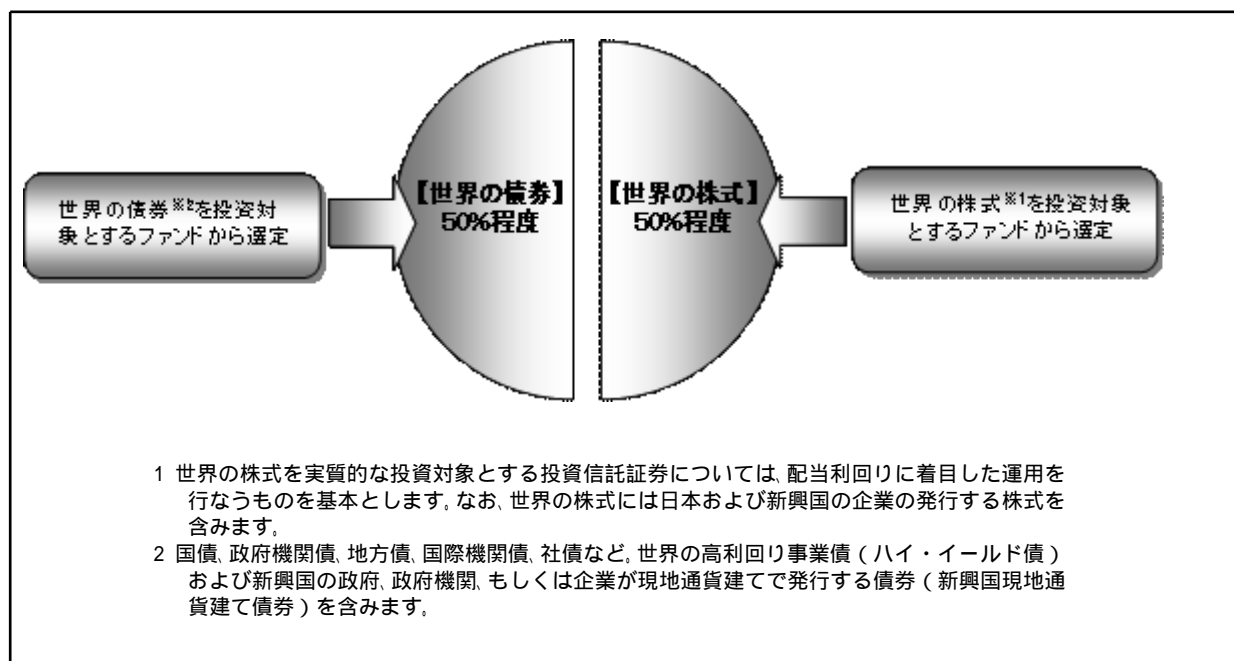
世界の債券※2を投資対象とするファンドから選定

【世界の債券】
50%程度

【世界の株式】
50%程度

世界の株式※1を投資対象とするファンドから選定

1 世界の株式を実質的な投資対象とする投資信託証券については、配当利回りに着目した運用を行なうものを基本とします。なお、世界の株式には日本および新興国の企業の発行する株式を含みます。

2 国債、政府機関債、地方債、国際機関債、社債など、世界の高利回り事業債（ハイ・イールド債）および新興国の政府、政府機関、もしくは企業が現地通貨建てで発行する債券（新興国現地通貨建て債券）を含みます。